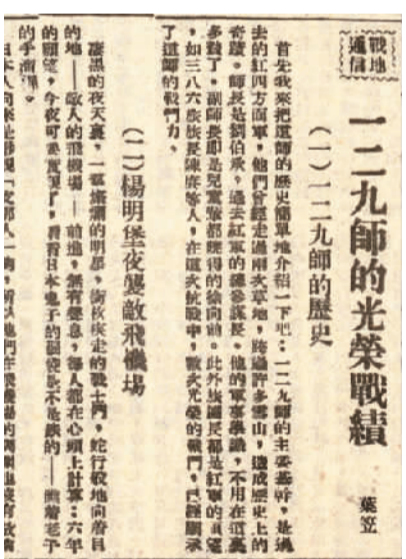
戰地通信

一二九師的光榮戰績

葉笠

（一）一二九師的歷史

首先我來把這師的歷史簡單地介紹一下吧：一二九師的主要基幹，是過去的紅四方面軍，他們曾經走過兩次草地，跨越許多雪山，造成歷史上的奇蹟。師長是劉伯承，過去紅軍的總參謀長，他的軍事學識，不用在這裏多說了。副師長徐向前是黃埔軍校的學生，此外旅團長都是紅軍的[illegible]，如三八六旅旅長陳賡等人，在這次抗戰中，發大光榮的，已經顯示了這師的戰鬥力。

（二）楊明堡夜襲敵飛機場

漆黑的夜天裏，一簇強烈的明星，向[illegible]走的戰士們，蛇行般地前往目的地——敵人的飛機場——前進。經有學員，每人都在心頭上計算：六年的憤恨，今夜可以算賬了，看看日本鬼子的飛機是不是鐵的——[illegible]

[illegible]的手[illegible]

日本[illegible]